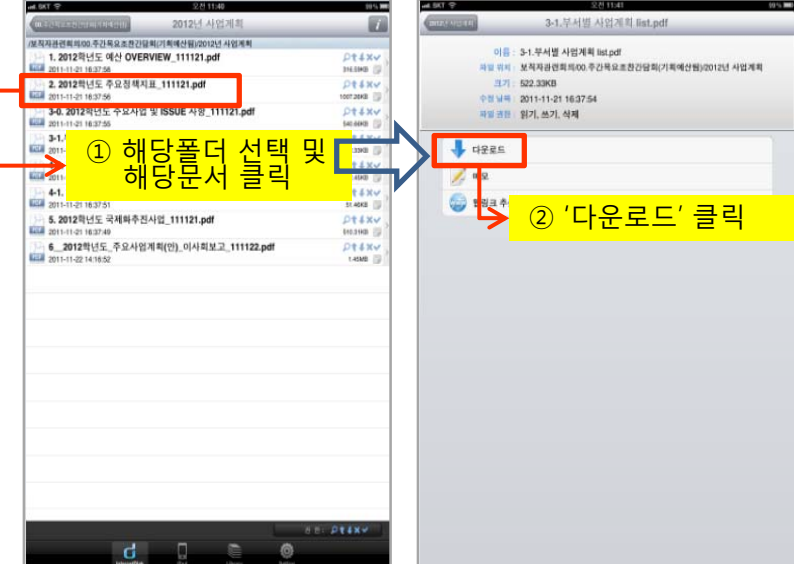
SKT 오전 11:40

00.주간목요조찬간담회(기획예산원) 2012년 사업계획

/보직자관련회의/00.주간목요조찬간담회(기획예산원)/2012년 사업계획

1. 2012학년도 예산 OVERVIEW_111121.pdf
2011-11-21 16:37:58
316.59KB

2. 2012학년도 주요정책지표_111121.pdf
2011-11-21 16:37:56
1007.26KB

3-0. 2012학년도 주요사업 및 ISSUE 사항_111121.pdf
2011-11-21 16:37:55
540.66KB

3-1.
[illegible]
.33KB

4-
.45KB

4-1.
2011-11-21 16:37:51
31.46KB

5. 2012학년도 국제화추진사업_111121.pdf
2011-11-21 16:37:49
510.31KB

6__2012학년도_주요사업계획(안)_이사회보고_111122.pdf
2011-11-22 14:16:52
1.45MB

① 해당폴더 선택 및 해당문서 클릭

권한 :

SKT 오전 11:41

2012년 사업계획 3-1.부서별 사업계획 list.pdf

이름 : 3-1.부서별 사업계획 list.pdf
파일 위치 : 보직자관련회의/00.주간목요조찬간담회(기획예산원)/2012년 사업계획
크기 : 522.33KB
수정 날짜 : 2011-11-21 16:37:54
파일 권한 : 읽기, 쓰기, 삭제

다운로드
메모
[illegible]

② '다운로드' 클릭